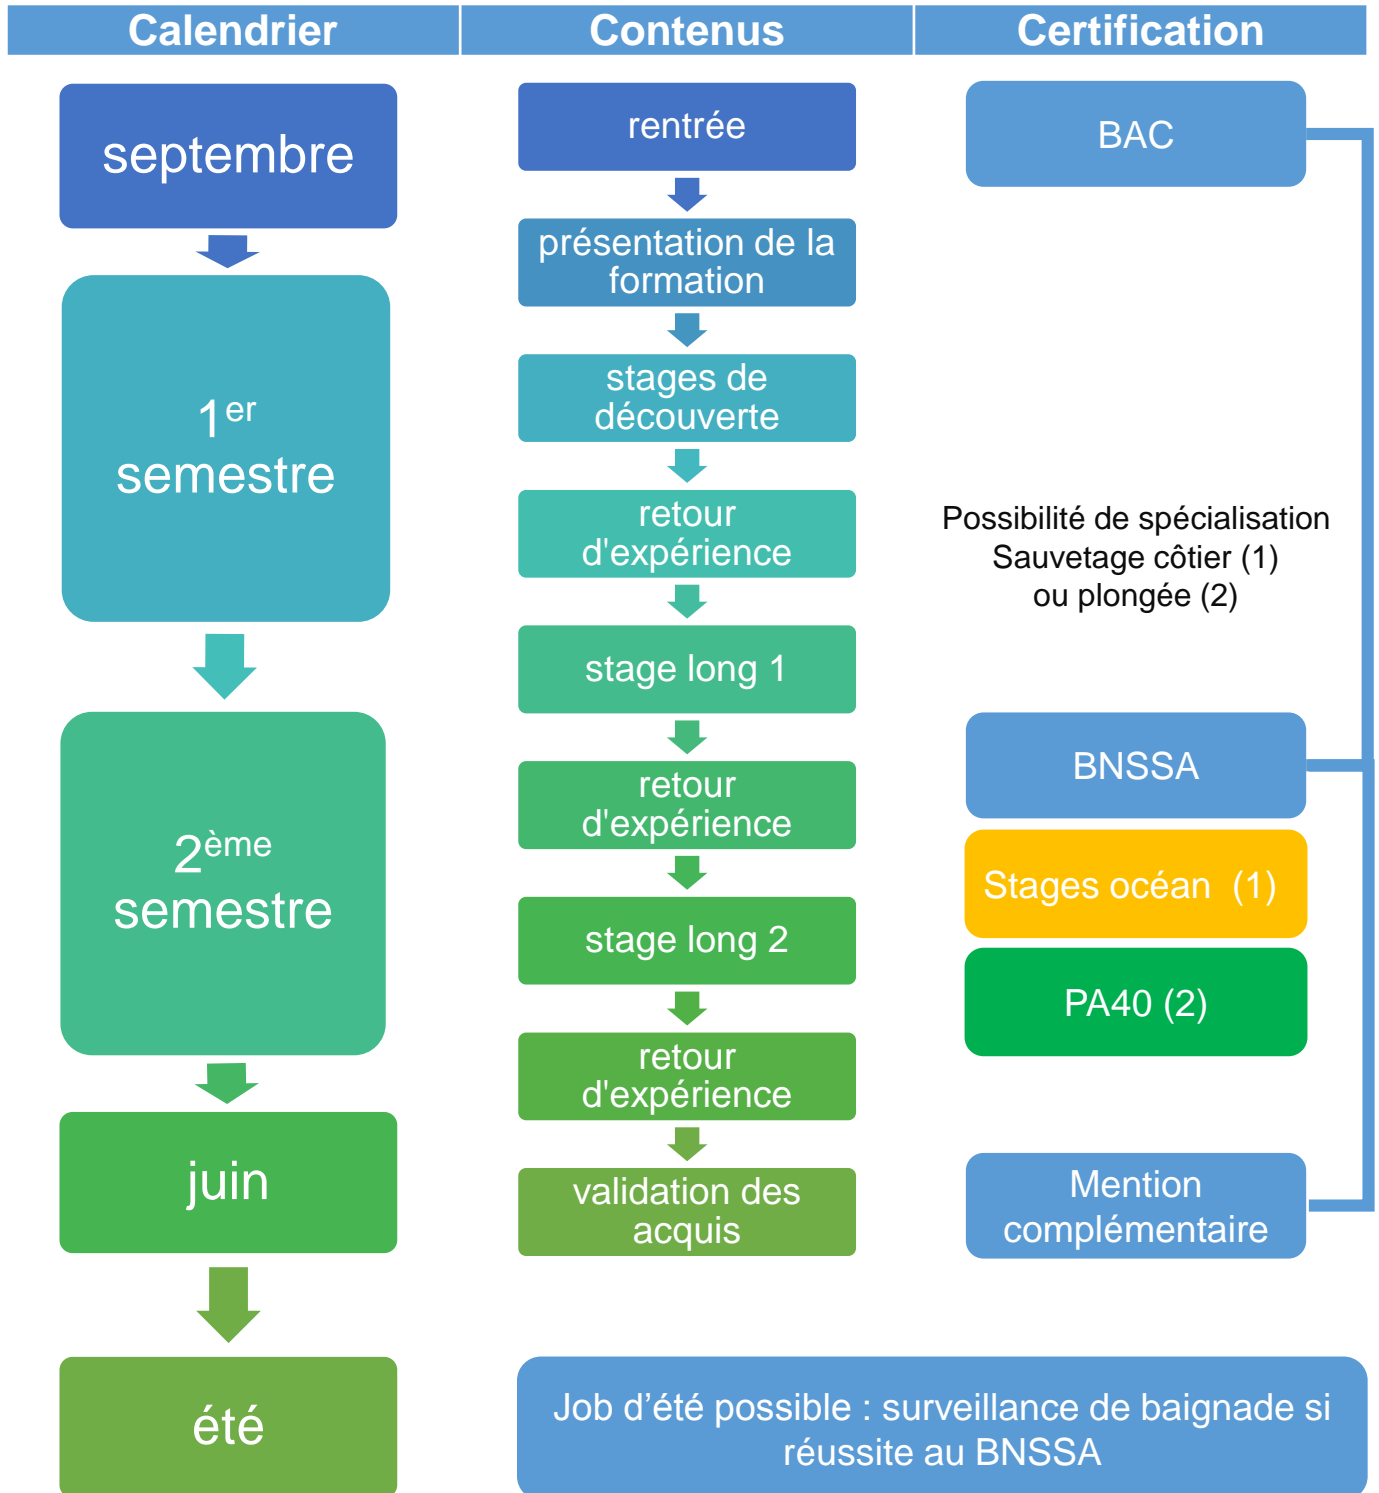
Calendrier

septembre

$1^{er}$ semestre

$2^{ème}$ semestre

juin

été

Contenus

rentrée

présentation de la formation

stages de découverte

retour d'expérience

stage long 1

retour d'expérience

stage long 2

retour d'expérience

validation des acquis

Certification

BAC

Possibilité de spécialisation Sauvetage côtier (1) ou plongée (2)

BNSSA

Stages océan (1)

PA40 (2)

Mention complémentaire

Job d’été possible : surveillance de baignade si réussite au BNSSA